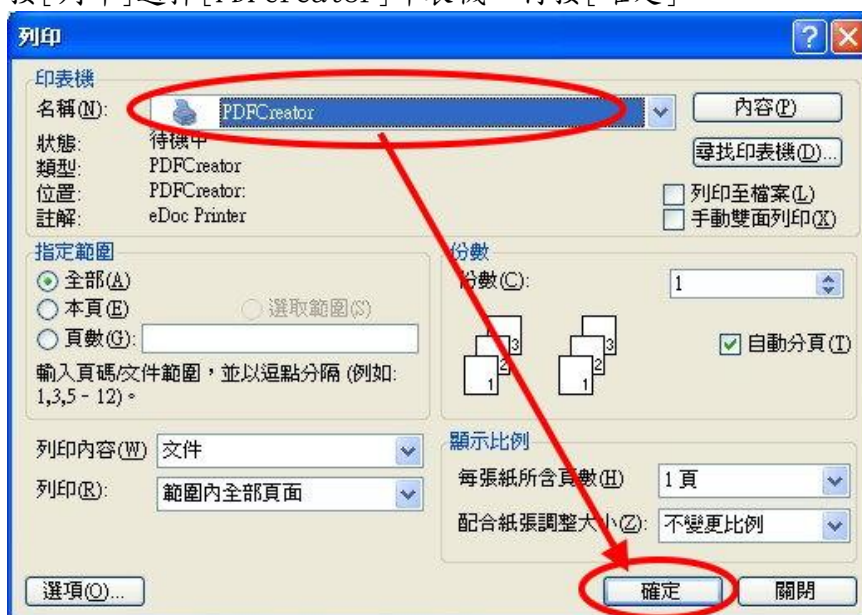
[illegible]

列印

印表機

名稱(N): PDFCreator

內容(P)

狀態: 待機中
類型: PDFCreator
位置: PDFCreator:
註解: eDoc Printer

尋找印表機(D)...

列印至檔案(L)
手動雙面列印(X)

指定範圍
全部(A)
本頁(E)
選取範圍(S)
頁數(G):

輸入頁碼/文件範圍，並以逗點分隔 (例如: 1,3,5 - 12)。

份數
份數(C): 1

3 2 1 3 2 1

自動分頁(T)

列印內容(W) 文件

列印(R): 範圍內全部頁面

顯示比例
每張紙所含頁數(H) 1 頁
配合紙張調整大小(Z): 不變更比例

選項(O)...

確定

關閉